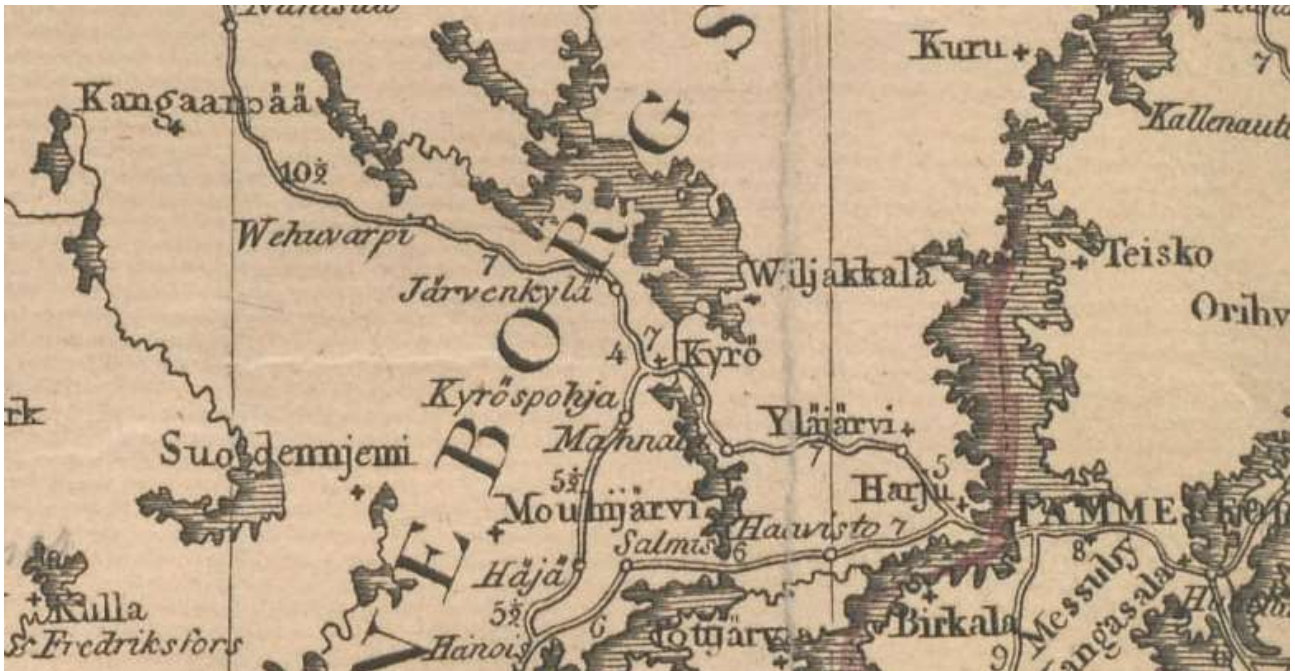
Kuru
Kangaampää
$10\frac{1}{2}$
Kallenaut
Wehuvarpi
Teisko
7
Järvenkylä
Wiljakkala
Orihv
7
4
Kyrö
Kyröspohja
Ylöjärvi
rk
Mannala
7
5
Suodennjemi
$5\frac{1}{2}$
Harju
TAMMER
Mouhijärvi
Haavisto
7
8
Salmis
6
Messukyl
Häjä
Kangasala
Killa
$5\frac{1}{2}$
Birkala
Fredriksfors
Hanois
6
Lotjärvi
9
VE BORGS